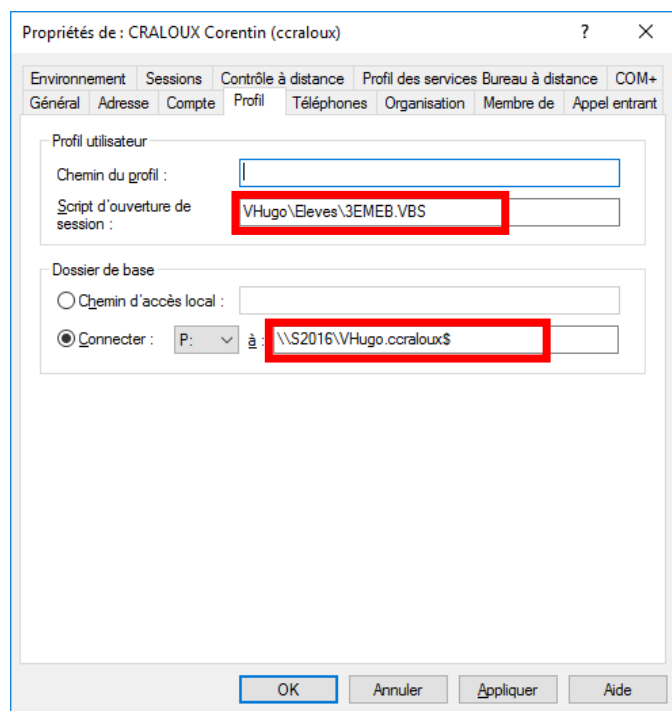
Propriétés de : CRALOUX Corentin (ccraloux) ? ✕

Environnement | Sessions | Contrôle à distance | Profil des services Bureau à distance | COM+
Général | Adresse | Compte | Profil | Téléphones | Organisation | Membre de | Appel entrant

Profil utilisateur

Chemin du profil :

Script d'ouverture de session : VHugo\Eleves\3EMEB.VBS

Dossier de base

Chemin d'accès local :

Connecter : P: à : \\S2016\VHugo.ccraloux$

OK | Annuler | Appliquer | Aide